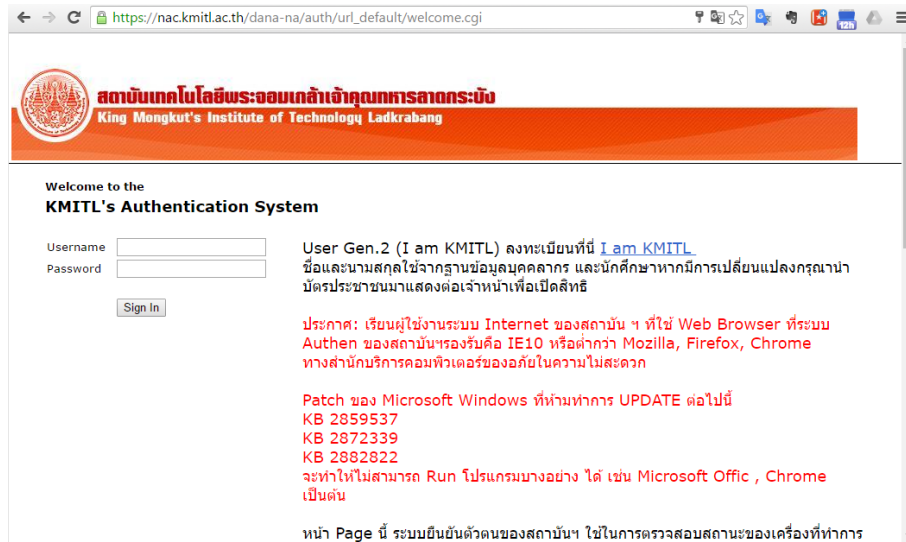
https://nac.kmitl.ac.th/dana-na/auth/url_default/welcome.cgi

สถาบันเทคโนโลยีพระจอมเกล้าเจ้าคุณทหารลาดกระบัง
King Mongkut's Institute of Technology Ladkrabang

Welcome to the
KMITL's Authentication System

Username
Password
Sign In

User Gen.2 (I am KMITL) ลงทะเบียนที่นี่ I am KMITL
ชื่อและนามสกุลใช้จากฐานข้อมูลบุคคลากร และนักศึกษาหากมีการเปลี่ยนแปลงกรุณานำบัตรประชาชนมาแสดงต่อเจ้าหน้าเพื่อเปิดสิทธิ

ประกาศ: เรียนผู้ใช้งานระบบ Internet ของสถาบัน ฯ ที่ใช้ Web Browser ที่ระบบ Authen ของสถาบันฯรองรับคือ IE10 หรือต่ำกว่า Mozilla, Firefox, Chrome ทางสำนักบริการคอมพิวเตอร์ขออภัยในความไม่สะดวก

Patch ของ Microsoft Windows ที่ห้ามทำการ UPDATE ต่อไปนี้
KB 2859537
KB 2872339
KB 2882822
จะทำให้ไม่สามารถ Run โปรแกรมบางอย่าง ได้ เช่น Microsoft Offic , Chrome เป็นต้น

หน้า Page นี้ ระบบยืนยันตัวตนของสถาบันฯ ใช้ในการตรวจสอบสถานะของเครื่องที่ทำการ